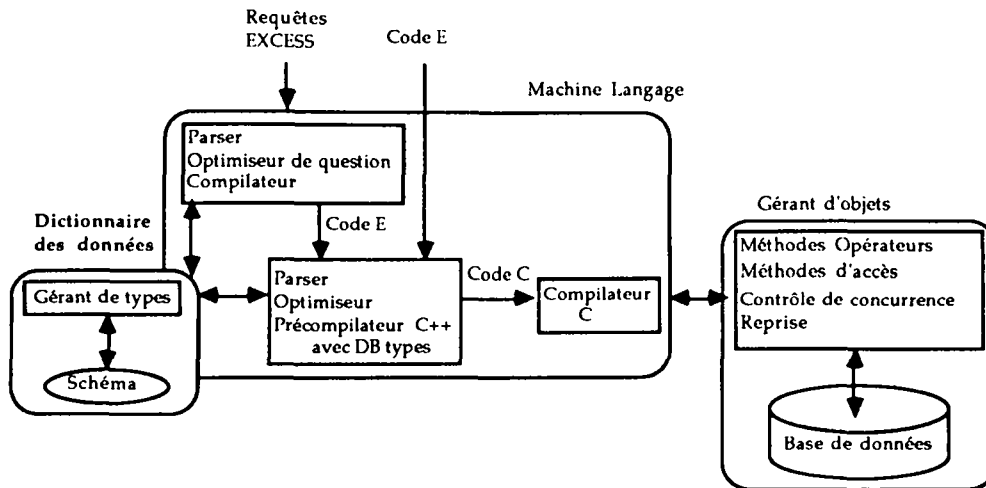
Requêtes EXCESS

Code E

Machine Langage

Parser
Optimiseur de question
Compilateur

Code E

Dictionnaire des données

Gérant de types

Schéma

Parser
Optimiseur
Précompilateur C++
avec DB types

Code C

Compilateur C

Gérant d'objets

Méthodes Opérateurs
Méthodes d'accès
Contrôle de concurrence
Reprise

Base de données